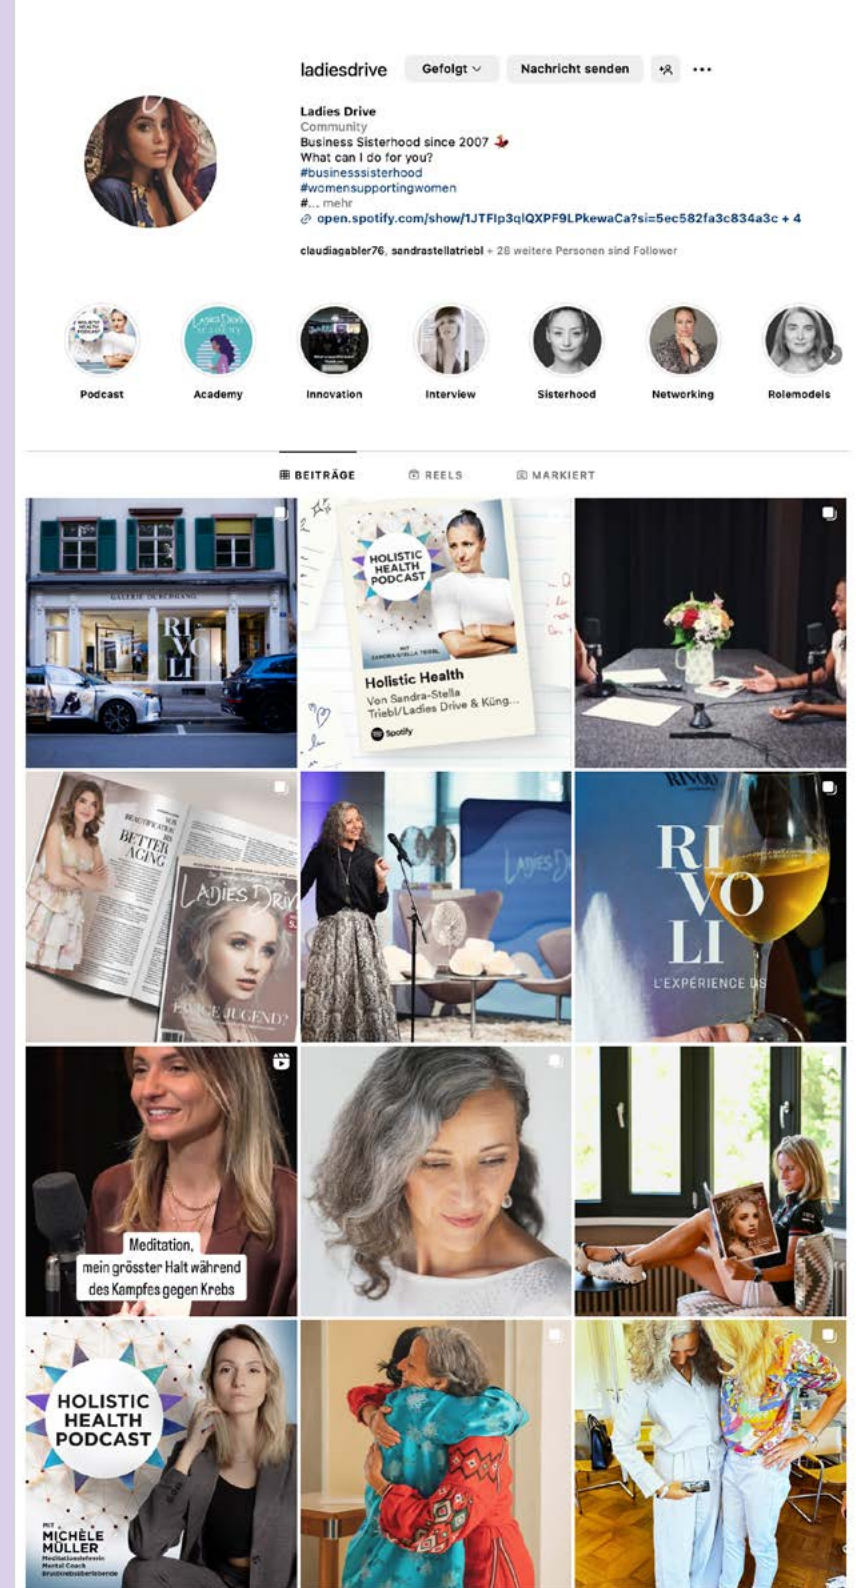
ladiesdrive Gefolgt Nachricht senden

Ladies Drive
Community
Business Sisterhood since 2007
What can I do for you?
#businesssisterhood
#womensupportingwomen
#... mehr
open.spotify.com/show/1JTFIp3qlQXPF9LPkewaCa?si=5ec582fa3c834a3c + 4

claudiagabler76, sandrastellatriebl + 28 weitere Personen sind Follower

Podcast
Academy
Innovation
Interview
Sisterhood
Networking
Rolemodels

BEITRÄGE
REELS
MARKIERT

GALERIE DURCHGANG
RI VO LI

HOLISTIC HEALTH PODCAST
Holistic Health
Von Sandra-Stella Triebl/Ladies Drive & Küng...
Spotify

BETTER AGING
LADIES DRIVE
EWIGE JUGEND?

LADIES D

RIVOLI
RI VO LI
L'EXPÉRIENCE D

Meditation,
mein grösster Halt während
des Kampfes gegen Krebs

HOLISTIC HEALTH PODCAST
MIT
MICHÈLE MÜLLER
Meditationslehrerin
Mental Coach
Brustkrebsbetroffene